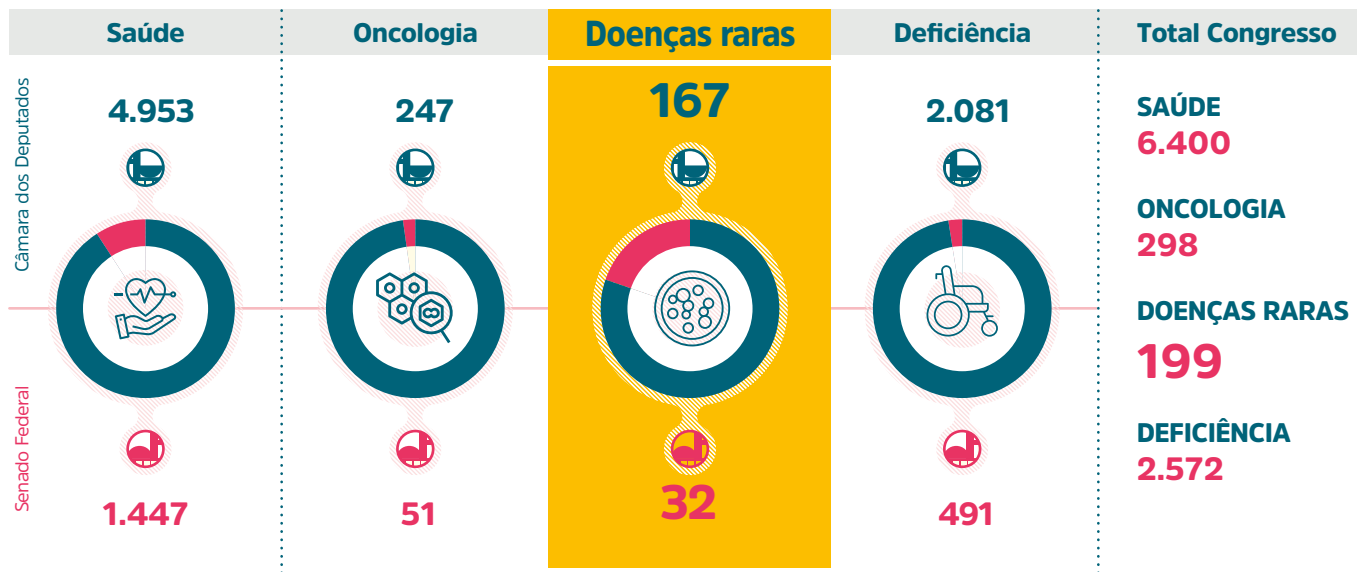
Saúde

Oncologia

Doenças raras

Deficiência

Total Congresso

Câmara dos Deputados

4.953

247

167

2.081

Senado Federal

1.447

51

32

491

SAÚDE
6.400

ONCOLOGIA
298

DOENÇAS RARAS
199

DEFICIÊNCIA
2.572